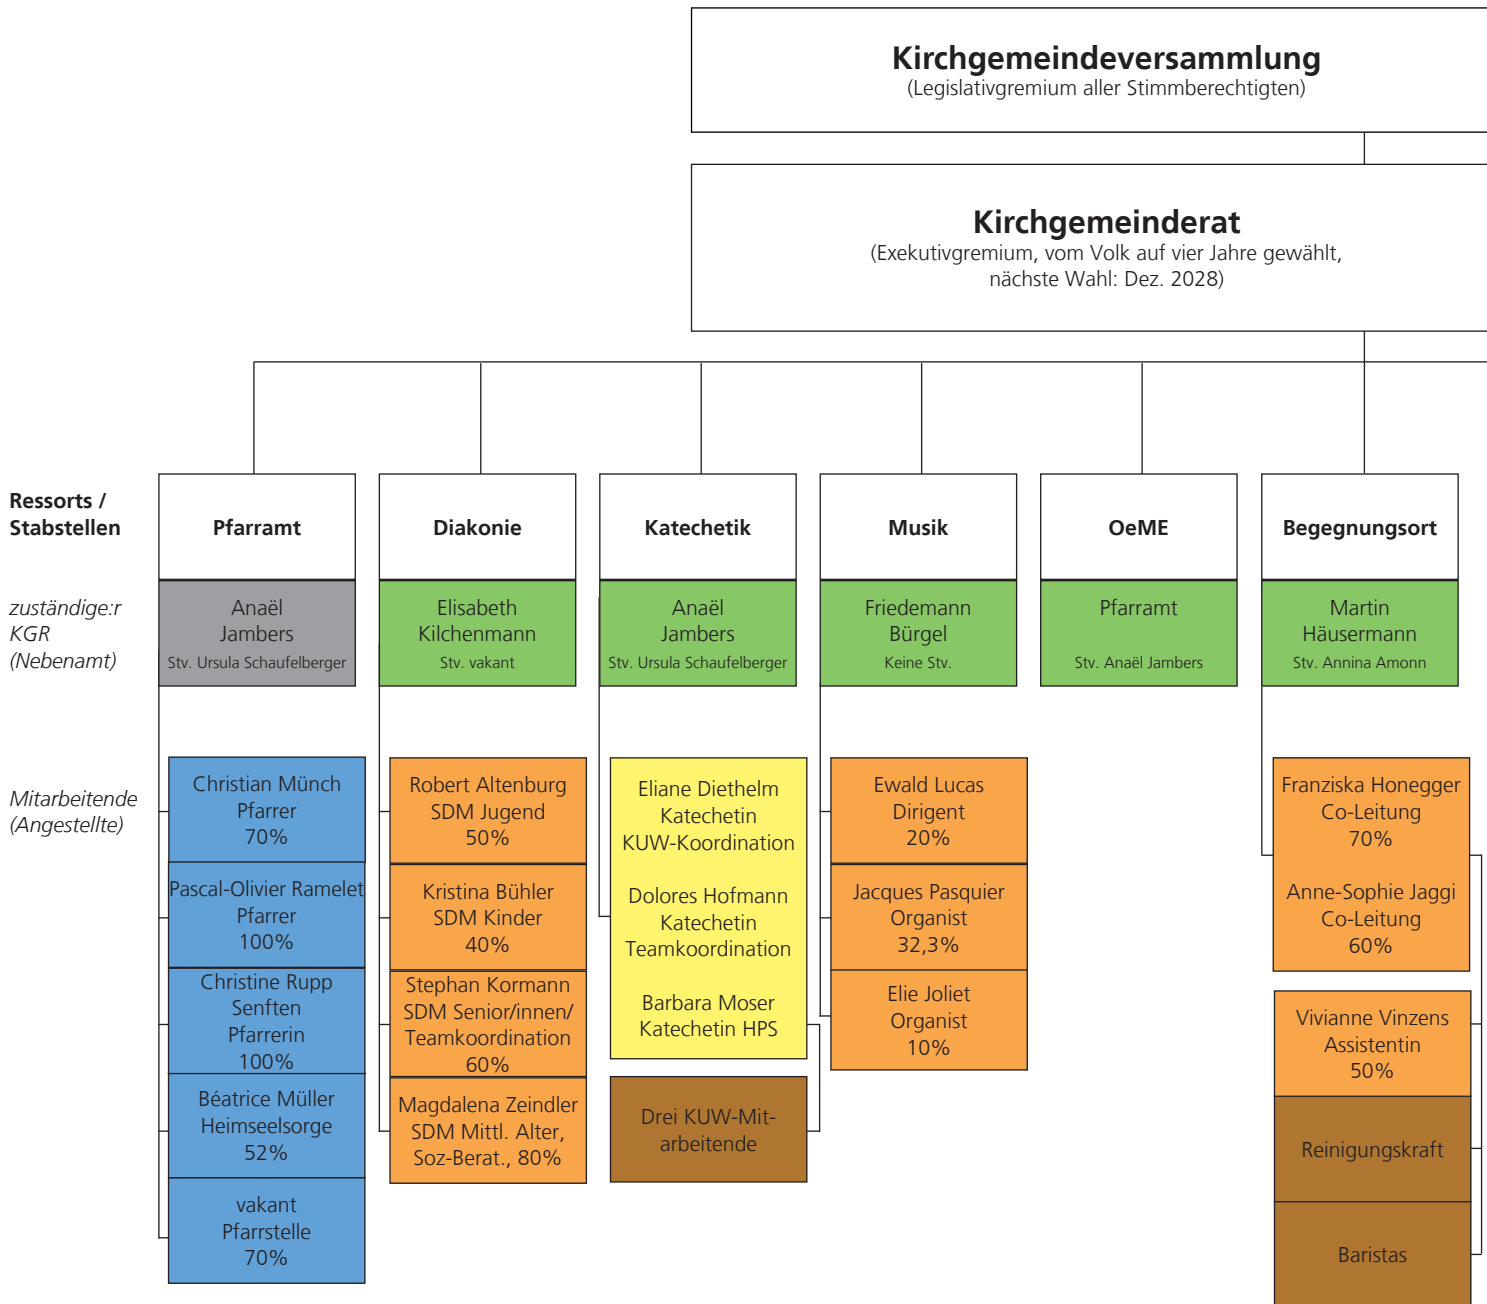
Kirchgemeindeversammlung
(Legislativgremium aller Stimmberechtigten)

Kirchgemeinderat
(Exekutivgremium, vom Volk auf vier Jahre gewählt, nächste Wahl: Dez. 2028)

Ressorts / Stabstellen

zuständige:r KGR (Nebenamt)

Mitarbeitende (Angestellte)

Pfarramt

Anaël Jambers
Stv. Ursula Schaufelberger

Christian Münch
Pfarrer
70%

Pascal-Olivier Ramelet
Pfarrer
100%

Christine Rupp Senften
Pfarrerin
100%

Béatrice Müller
Heimseelsorge
52%

vakant
Pfarrstelle
70%

Diakonie

Elisabeth Kilchenmann
Stv. vakant

Robert Altenburg
SDM Jugend
50%

Kristina Bühler
SDM Kinder
40%

Stephan Kormann
SDM Senior/innen/ Teamkoordination
60%

Magdalena Zeindler
SDM Mittl. Alter, Soz-Berat., 80%

Katechetik

Anaël Jambers
Stv. Ursula Schaufelberger

Eliane Diethelm
Katechetin
KUW-Koordination

Dolores Hofmann
Katechetin
Teamkoordination

Barbara Moser
Katechetin HPS

Drei KUW-Mitarbeitende

Musik

Friedemann Bürgel
Keine Stv.

Ewald Lucas
Dirigent
20%

Jacques Pasquier
Organist
32,3%

Elie Joliet
Organist
10%

OeME

Pfarramt
Stv. Anaël Jambers

Begegnungsort

Martin Häusermann
Stv. Annina Amonn

Franziska Honegger
Co-Leitung
70%

Anne-Sophie Jaggi
Co-Leitung
60%

Vivianne Vinzens
Assistentin
50%

Reinigungskraft

Baristas